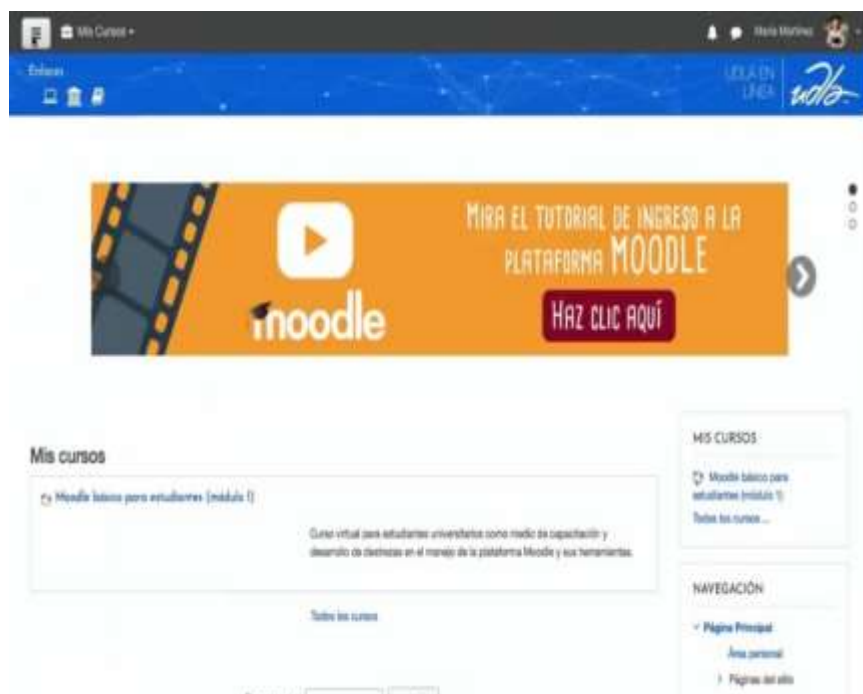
Mis Cursos

María Martínez

Enlaces

UDLA EN LÍNEA

udla

MIRA EL TUTORIAL DE INGRESO A LA PLATAFORMA MOODLE

HAZ CLIC AQUÍ

moodle

Mis cursos

Moodle básico para estudiantes (módulo 1)

Curso virtual para estudiantes universitarios como medio de capacitación y desarrollo de destrezas en el manejo de la plataforma Moodle y sus herramientas.

Todos los cursos

MIS CURSOS

Moodle básico para estudiantes (módulo 1)

Todos los cursos ...

NAVEGACIÓN

Página Principal

Área personal

Páginas del sitio